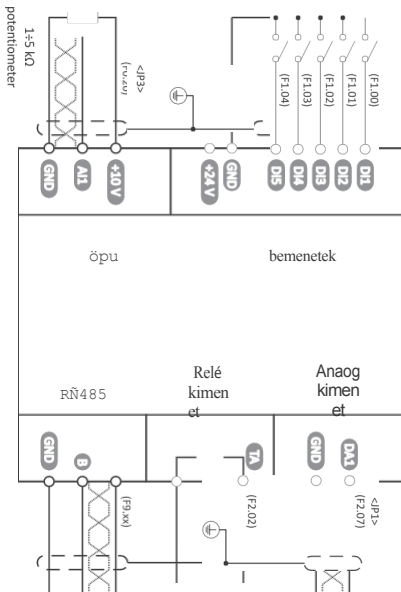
1÷5 kΩ potentiometer

<JP3> (F0.20)

GND AI1 +10 V +24 V GND DI5 DI4 DI3 DI2 DI1

(F1.04) (F1.03) (F1.02) (F1.01) (F1.00)

öpu

bemenetek

RÑ485

Relé kimen et

Anaog kimen et

GND B TA GND DA1

(F9.xx) (F2.02) <JP1> (F2.07)